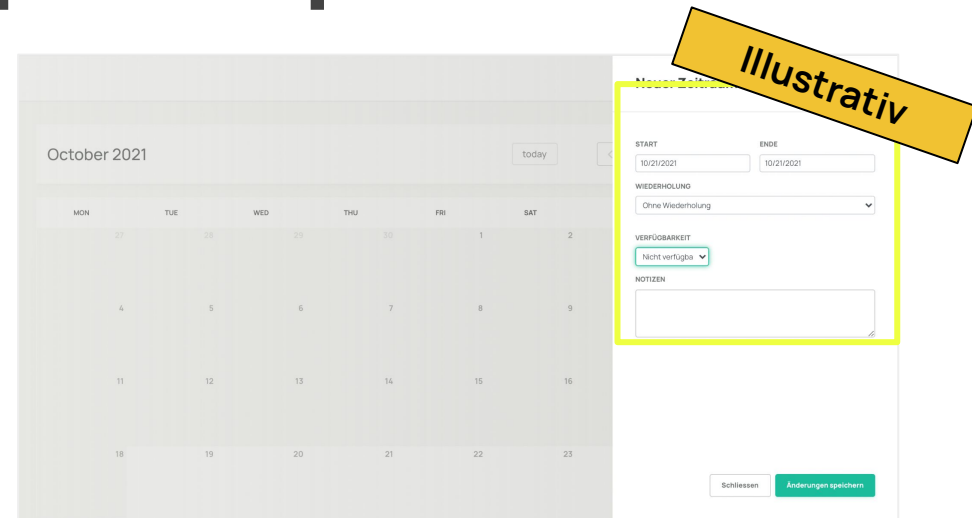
Illustrativ

October 2021

today

| MON | TUE | WED | THU | FRI | SAT |
|---|---|---|---|---|---|
| 27 | 28 | 29 | 30 | 1 | 2 |
| 4 | 5 | 6 | 7 | 8 | 9 |
| 11 | 12 | 13 | 14 | 15 | 16 |
| 18 | 19 | 20 | 21 | 22 | 23 |

Neuer Zeitr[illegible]

START
10/21/2021

ENDE
10/21/2021

WIEDERHOLUNG
Ohne Wiederholung

VERFÜGBARKEIT
Nicht verfügba

NOTIZEN

Schliessen
Änderungen speichern